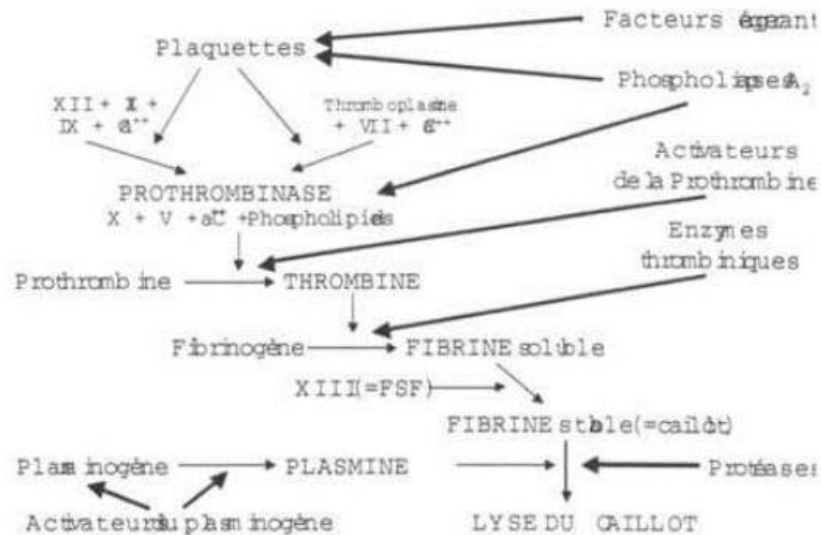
Facteurs égrégeant

Plaquettes

Phospholipases $A_2$

XII + XI + IX + $Ca^{++}$

Thromboplastine + VII + $Ca^{++}$

Activateurs de la Prothrombine

PROTHROMBINASE
X + V + $Ca^{++}$ + Phospholipides

Enzymes thrombiniques

Prothrombine → THROMBINE

Fibrinogène → FIBRINE soluble

XIII (=FSF) →

FIBRINE stable (=caillot)

Plasminogène → PLASMINE

Protéases

Activateurs du plasminogène

LYSE DU CAILLOT